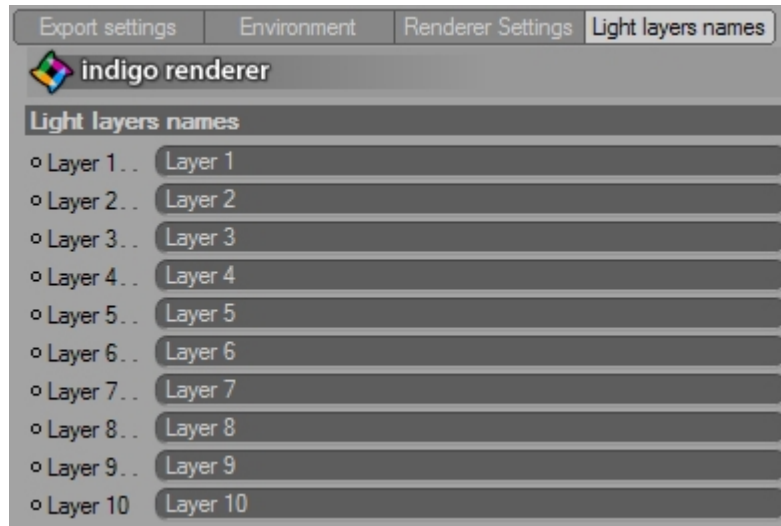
Export settings | Environment | Renderer Settings | Light layers names

indigo renderer

Light layers names

Layer 1. . Layer 1
Layer 2. . Layer 2
Layer 3. . Layer 3
Layer 4. . Layer 4
Layer 5. . Layer 5
Layer 6. . Layer 6
Layer 7. . Layer 7
Layer 8. . Layer 8
Layer 9. . Layer 9
Layer 10 Layer 10